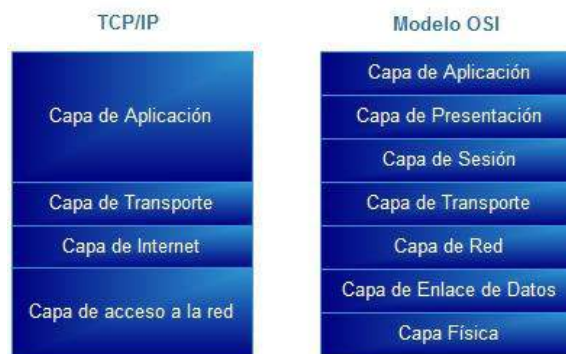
TCP/IP

Capa de Aplicación

Capa de Transporte

Capa de Internet

Capa de acceso a la red

Modelo OSI

Capa de Aplicación

Capa de Presentación

Capa de Sesión

Capa de Transporte

Capa de Red

Capa de Enlace de Datos

Capa Física